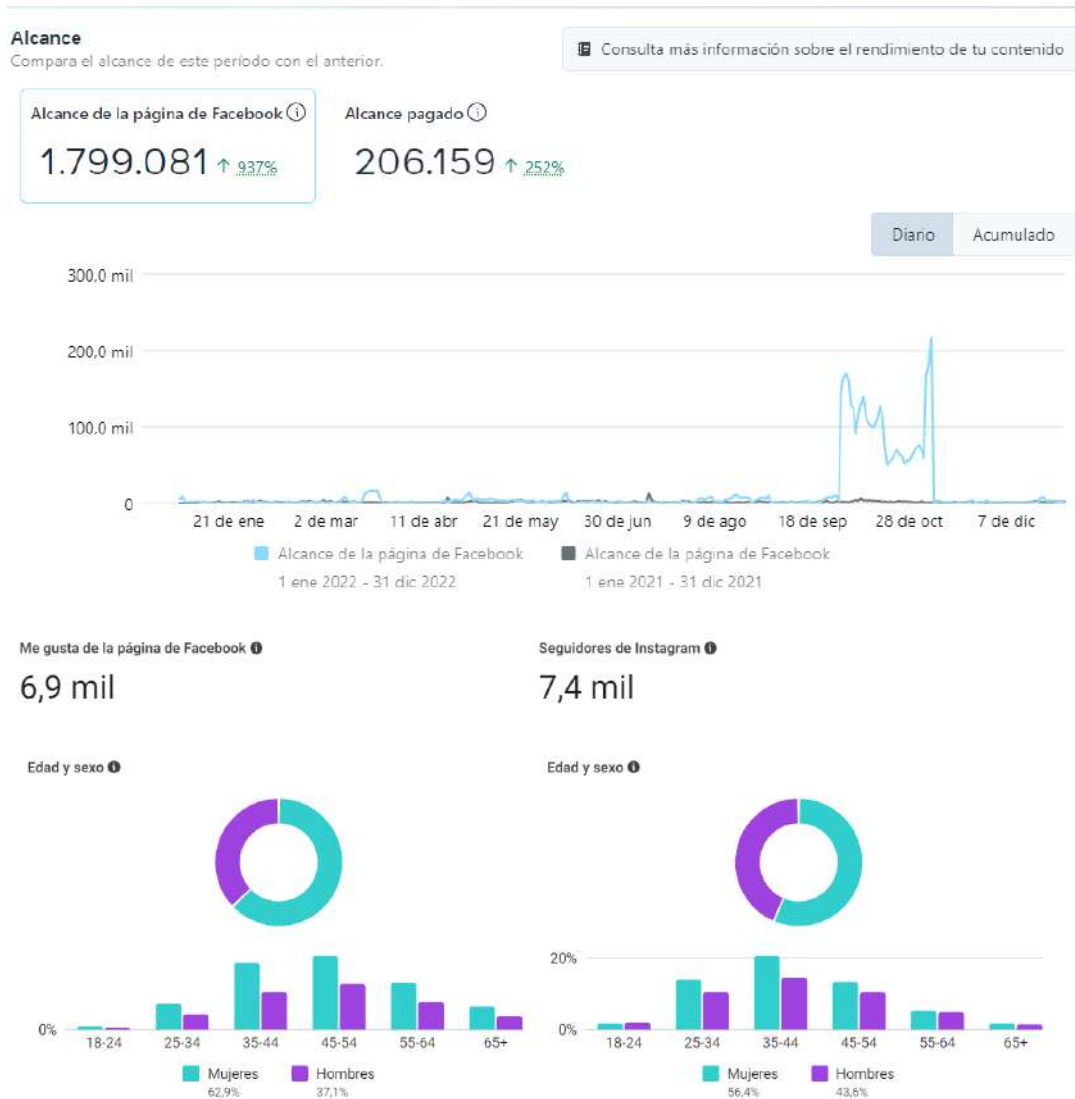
Alcance
Compara el alcance de este período con el anterior.

Consulta más información sobre el rendimiento de tu contenido

Alcance de la página de Facebook ⓘ
1.799.081 ↑ 937%

Alcance pagado ⓘ
206.159 ↑ 252%

Diario
Acumulado

300,0 mil
200,0 mil
100,0 mil
0

21 de ene
2 de mar
11 de abr
21 de may
30 de jun
9 de ago
18 de sep
28 de oct
7 de dic

Alcance de la página de Facebook
1 ene 2022 - 31 dic 2022

Alcance de la página de Facebook
1 ene 2021 - 31 dic 2021

Me gusta de la página de Facebook
6,9 mil

Seguidores de Instagram
7,4 mil

Edad y sexo

0%
18-24
25-34
35-44
45-54
55-64
65+

Mujeres
62,9%
Hombres
37,1%

Edad y sexo

20%
0%
18-24
25-34
35-44
45-54
55-64
65+

Mujeres
56,4%
Hombres
43,6%